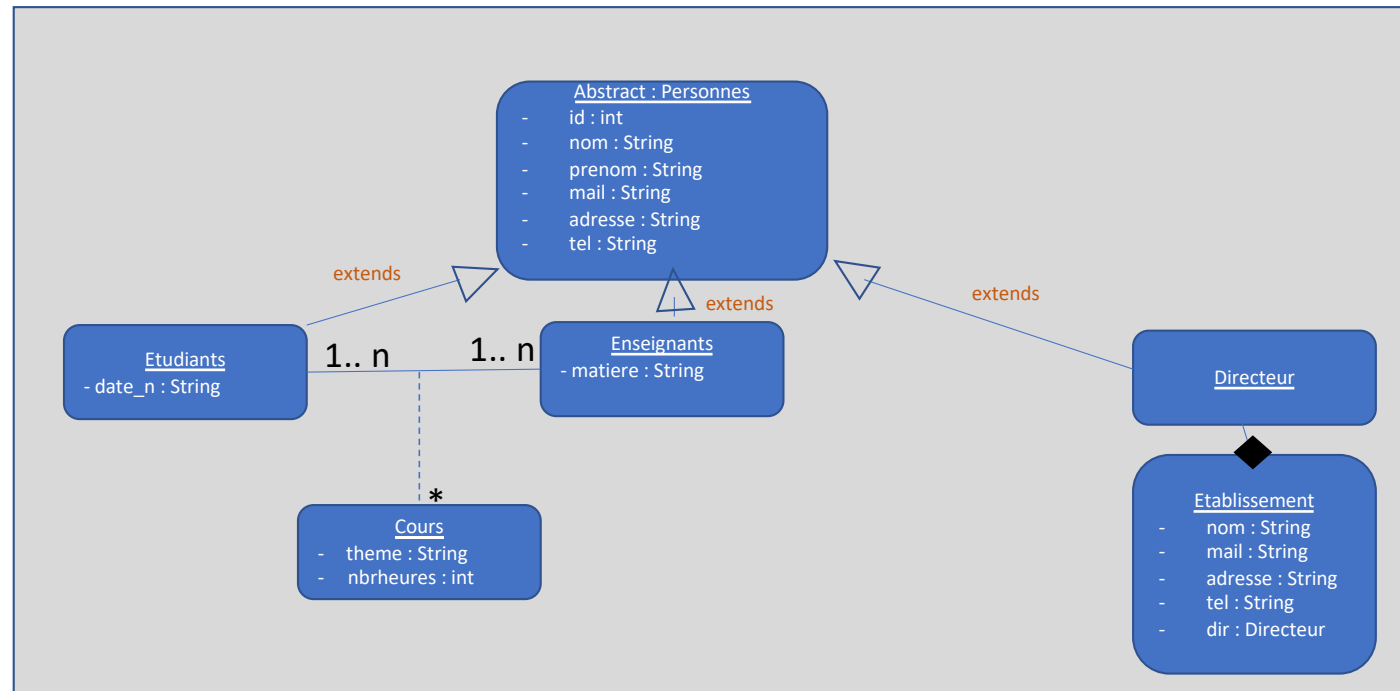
Abstract : Personnes
- id : int
- nom : String
- prenom : String
- mail : String
- adresse : String
- tel : String

extends

extends

extends

Etudiants
- date_n : String

1.. n

1.. n

Enseignants
- matiere : String

Directeur

*

Cours
- theme : String
- nbrheures : int

Etablissement
- nom : String
- mail : String
- adresse : String
- tel : String
- dir : Directeur